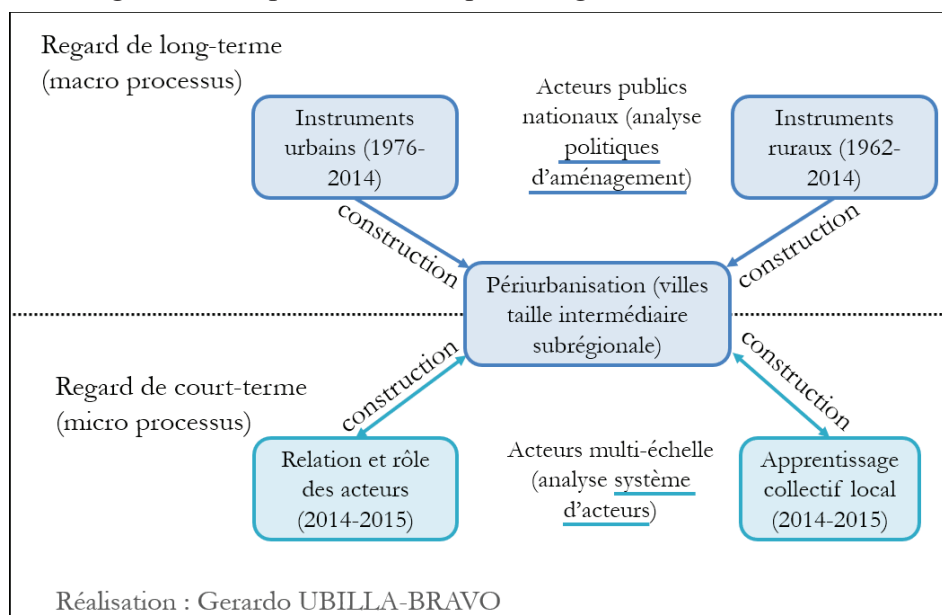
Regard de long-terme
(macro processus)

Instruments urbains (1976-2014)

Acteurs publics nationaux (analyse politiques d'aménagement)

Instruments ruraux (1962-2014)

construction

construction

Périurbanisation (villes taille intermédiaire subrégionale)

Regard de court-terme
(micro processus)

construction

construction

Relation et rôle des acteurs (2014-2015)

Acteurs multi-échelle (analyse système d'acteurs)

Apprentissage collectif local (2014-2015)

Réalisation : Gerardo UBILLA-BRAVO